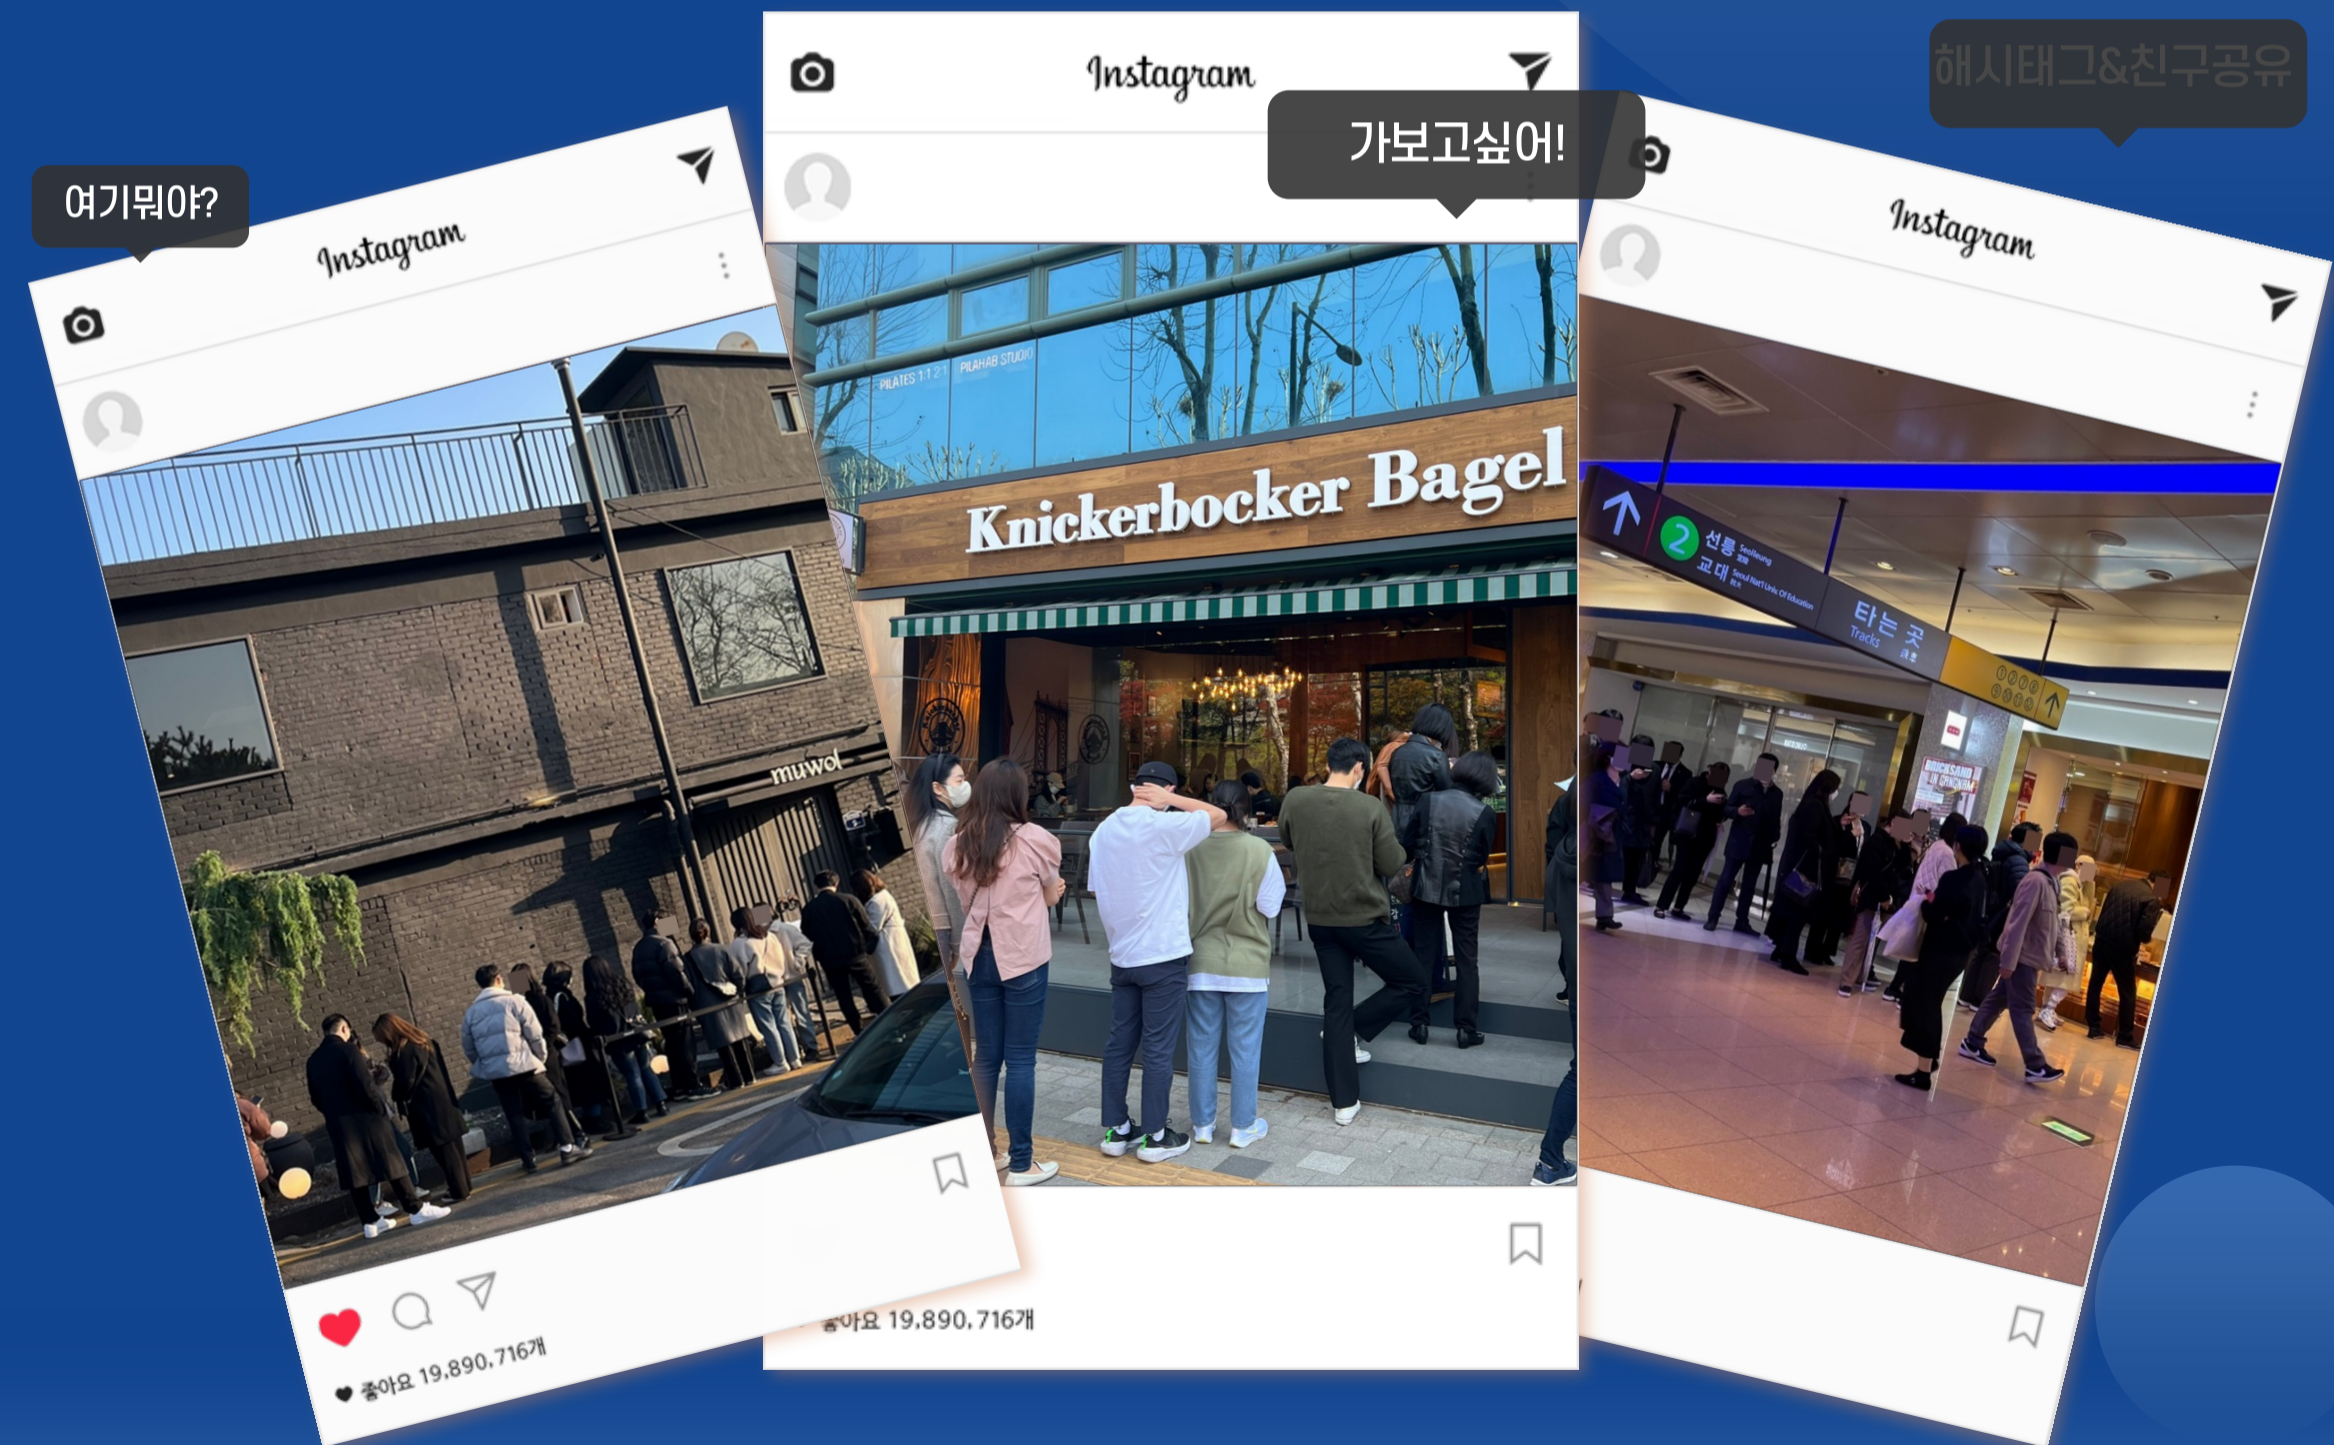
여기뭐야?

Instagram

muwol

좋아요 19,890,716개

Instagram

가보고싶어!

PILATES 1:1 2:1 PILAHAB STUDIO

Knickerbocker Bagel

좋아요 19,890,716개

해시태그&친구공유

Instagram

2 선릉 Seolleung 교대 Seoul Nat'l Univ. of Education

타는 곳 Tracks